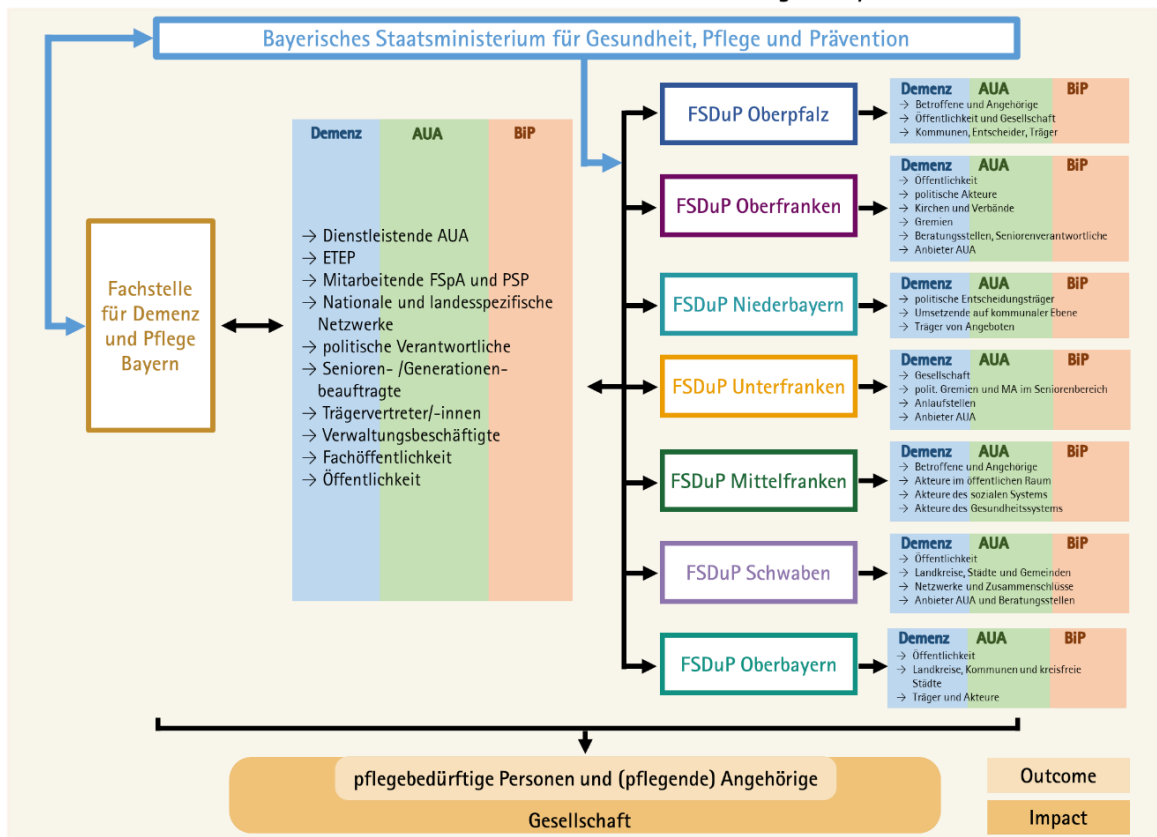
Bayerisches Staatsministerium für Gesundheit, Pflege und Prävention

Fachstelle für Demenz und Pflege Bayern

Demenz AUA BiP

→ Dienstleistende AUA
→ ETEP
→ Mitarbeitende FSpA und PSP
→ Nationale und landesspezifische Netzwerke
→ politische Verantwortliche
→ Senioren- /Generationenbeauftragte
→ Trägervertreter/-innen
→ Verwaltungsbeschäftigte
→ Fachöffentlichkeit
→ Öffentlichkeit

FSDuP Oberpfalz

Demenz AUA BiP
→ Betroffene und Angehörige
→ Öffentlichkeit und Gesellschaft
→ Kommunen, Entscheider, Träger

FSDuP Oberfranken

Demenz AUA BiP
→ Öffentlichkeit
→ politische Akteure
→ Kirchen und Verbände
→ Gremien
→ Beratungsstellen, Seniorenverantwortliche
→ Anbieter AUA

FSDuP Niederbayern

Demenz AUA BiP
→ politische Entscheidungsträger
→ Umsetzende auf kommunaler Ebene
→ Träger von Angeboten

FSDuP Unterfranken

Demenz AUA BiP
→ Gesellschaft
→ polit. Gremien und MA im Seniorenbereich
→ Anlaufstellen
→ Anbieter AUA

FSDuP Mittelfranken

Demenz AUA BiP
→ Betroffene und Angehörige
→ Akteure im öffentlichen Raum
→ Akteure des sozialen Systems
→ Akteure des Gesundheitssystems

FSDuP Schwaben

Demenz AUA BiP
→ Öffentlichkeit
→ Landkreise, Städte und Gemeinden
→ Netzwerke und Zusammenschlüsse
→ Anbieter AUA und Beratungsstellen

FSDuP Oberbayern

Demenz AUA BiP
→ Öffentlichkeit
→ Landkreise, Kommunen und kreisfreie Städte
→ Träger und Akteure

pflegebedürftige Personen und (pflegende) Angehörige

Gesellschaft

Outcome

Impact